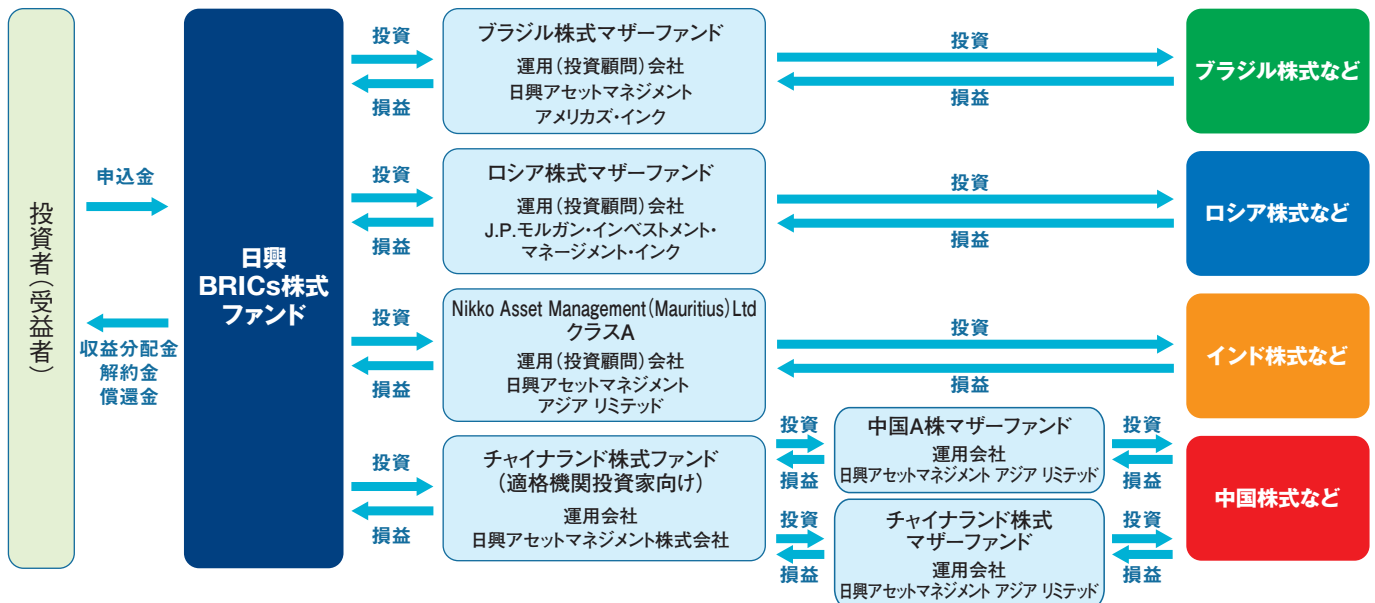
投資者（受益者）

申込金

収益分配金
解約金
償還金

日興
BRICs株式
ファンド

投資
損益

ブラジル株式マザーファンド
運用（投資顧問）会社
日興アセットマネジメント
アメリカズ・インク

投資
損益

ブラジル株式など

投資
損益

ロシア株式マザーファンド
運用（投資顧問）会社
J.P.モルガン・インベストメント・
マネージメント・インク

投資
損益

ロシア株式など

投資
損益

Nikko Asset Management（Mauritius）Ltd
クラスA
運用（投資顧問）会社
日興アセットマネジメント
アジア リミテッド

投資
損益

インド株式など

投資
損益

チャイナランド株式ファンド
（適格機関投資家向け）
運用会社
日興アセットマネジメント株式会社

投資
損益

中国A株マザーファンド
運用会社
日興アセットマネジメント アジア リミテッド

投資
損益

投資
損益

チャイナランド株式
マザーファンド
運用会社
日興アセットマネジメント アジア リミテッド

投資
損益

中国株式など